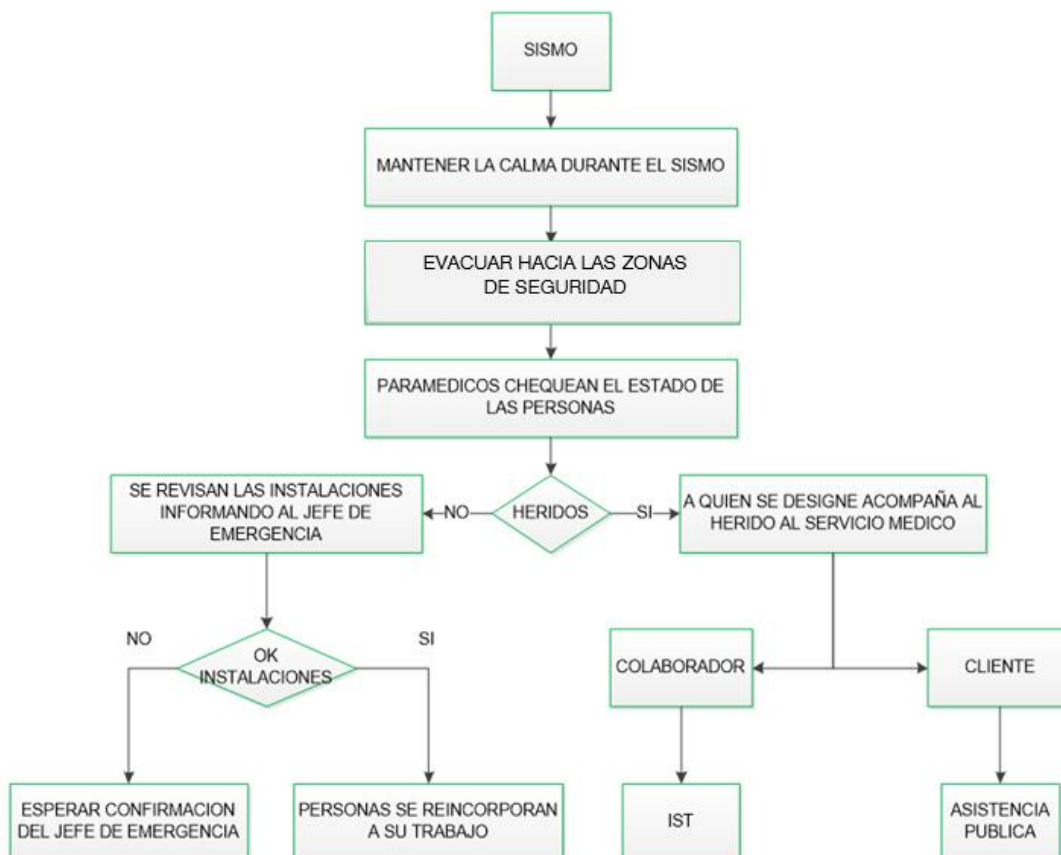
SISMO

MANTENER LA CALMA DURANTE EL SISMO

EVACUAR HACIA LAS ZONAS DE SEGURIDAD

PARAMEDICOS CHEQUEAN EL ESTADO DE LAS PERSONAS

HERIDOS

NO

SE REVISAN LAS INSTALACIONES INFORMANDO AL JEFE DE EMERGENCIA

SI

A QUIEN SE DESIGNE ACOMPAÑA AL HERIDO AL SERVICIO MEDICO

NO

OK INSTALACIONES

SI

ESPERAR CONFIRMACION DEL JEFE DE EMERGENCIA

PERSONAS SE REINCORPORAN A SU TRABAJO

COLABORADOR

CLIENTE

IST

ASISTENCIA PUBLICA